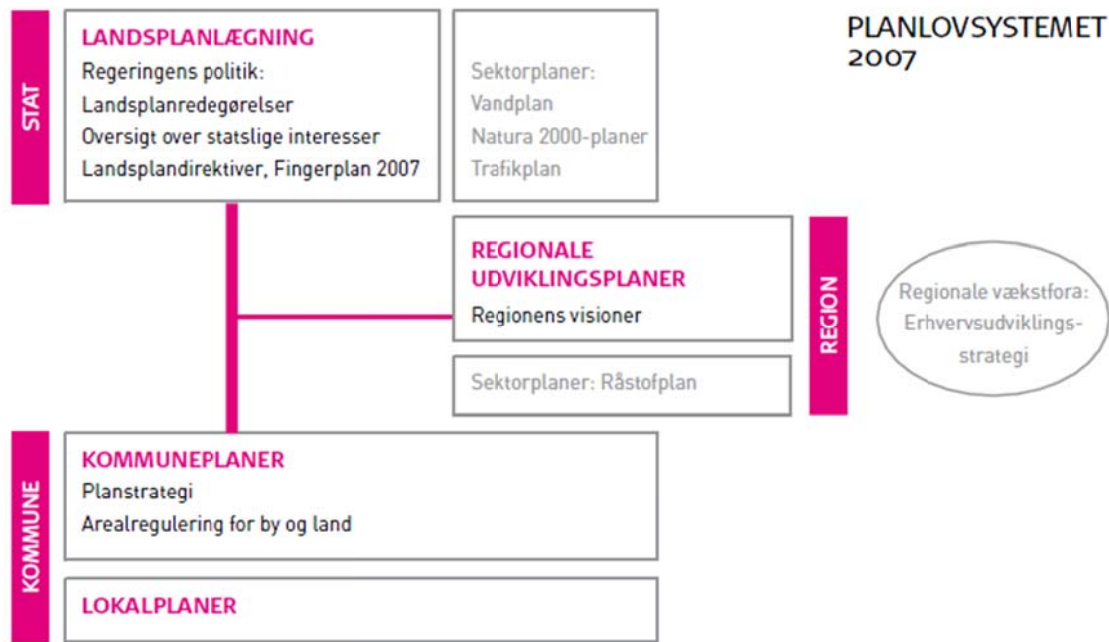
STAT

LANDSPLANLÆGNING
Regeringens politik:
Landsplanredegørelser
Oversigt over statslige interesser
Landsplandirektiver, Fingerplan 2007

Sektorplaner:
Vandplan
Natura 2000-planer
Trafikplan

PLANLOVSYSTEMET 2007

REGIONALE UDVIKLINGSPLANER
Regionens visioner

Sektorplaner: Råstofplan

REGION

Regionale vækstfora:
Erhvervsudviklings-strategi

KOMMUNE

KOMMUNEPLANER
Planstrategi
Arealregulering for by og land

LOKALPLANER